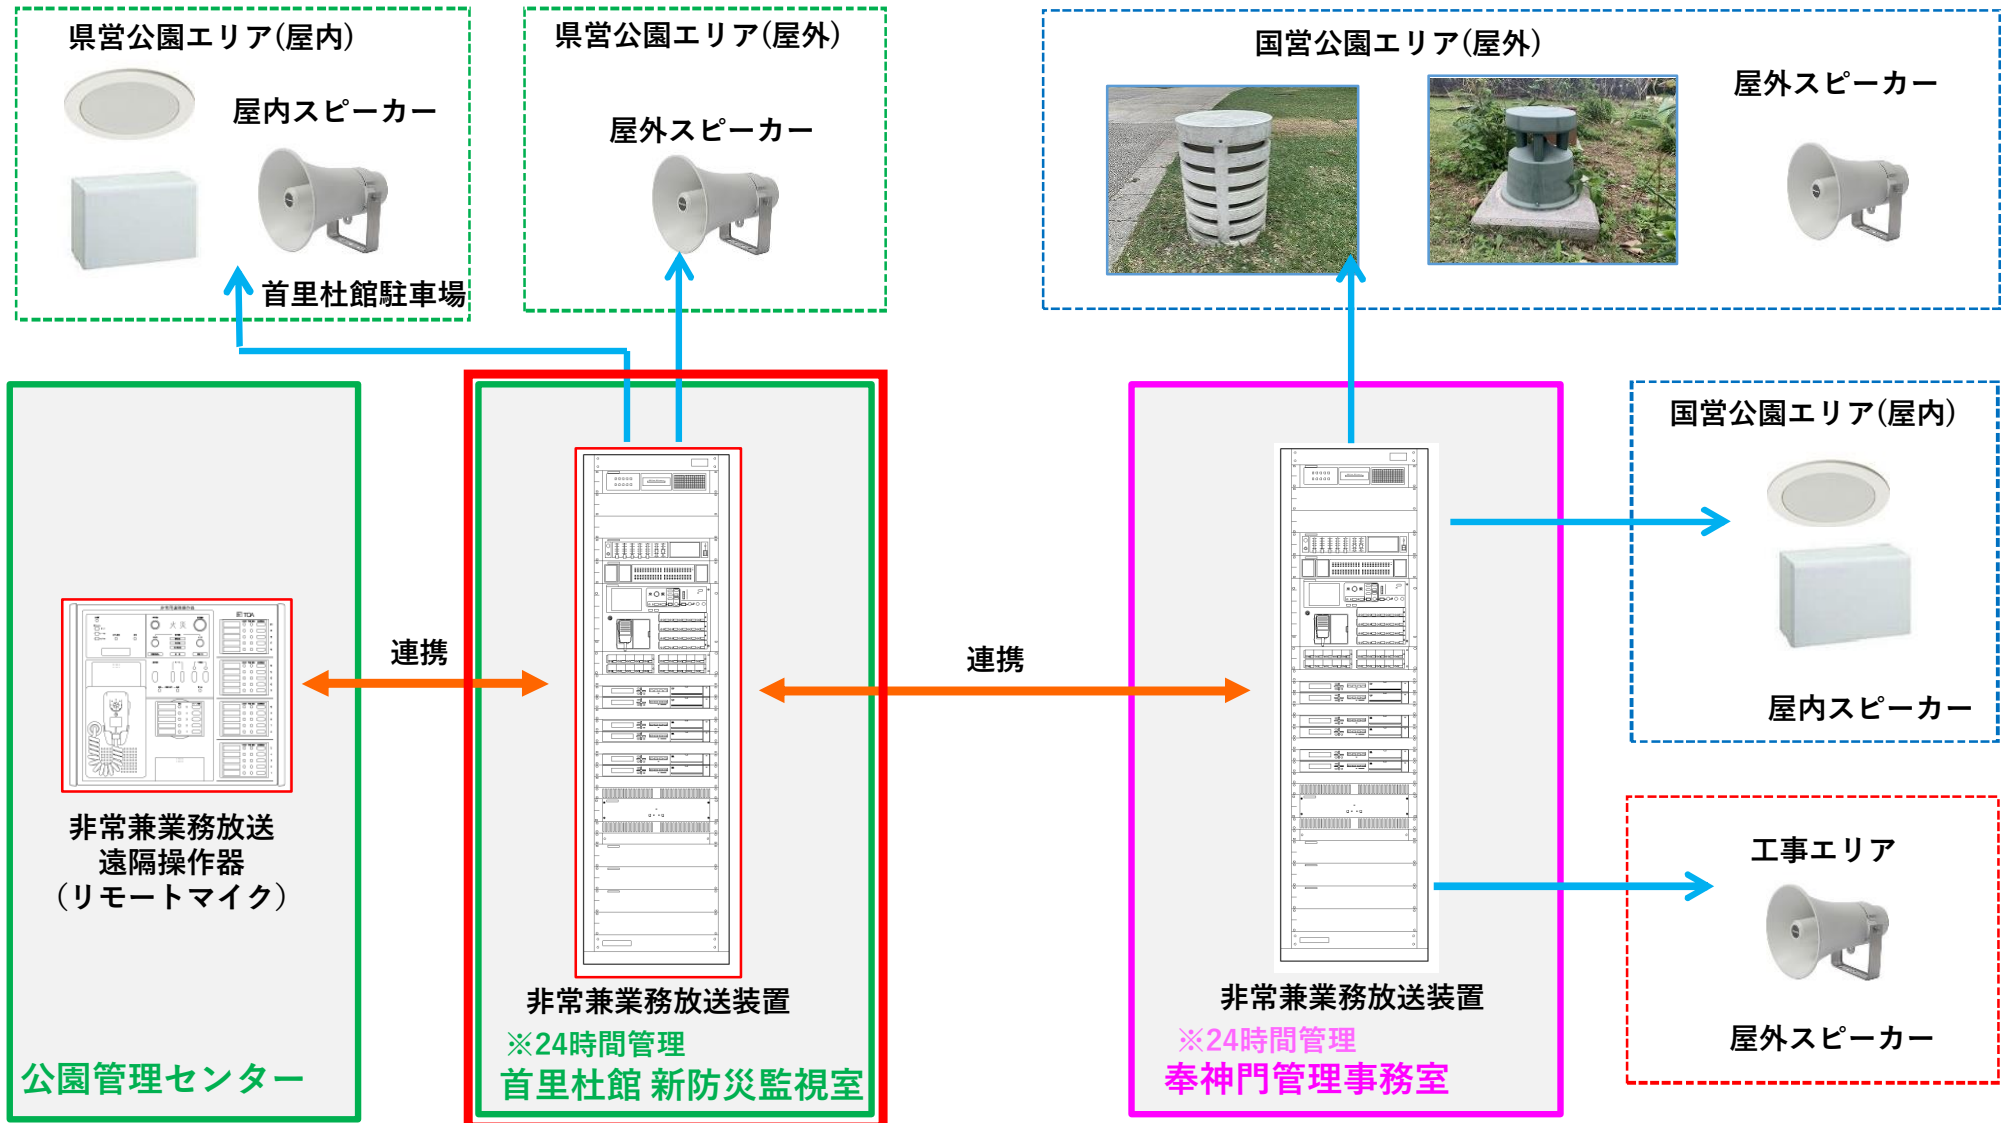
県営公園エリア(屋内)

屋内スピーカー

首里杜館駐車場

県営公園エリア(屋外)

屋外スピーカー

国営公園エリア(屋外)

屋外スピーカー

国営公園エリア(屋内)

屋内スピーカー

工事エリア

屋外スピーカー

連携

連携

非常兼業務放送
遠隔操作器
（リモートマイク）

公園管理センター

非常兼業務放送装置
※24時間管理
首里杜館 新防災監視室

非常兼業務放送装置
※24時間管理
奉神門管理事務室